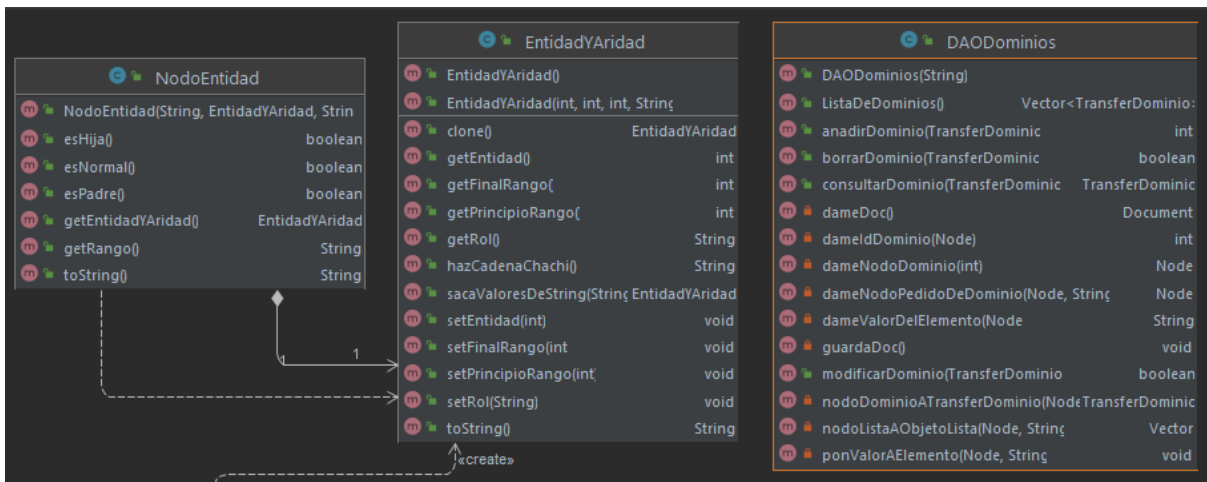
NodoEntidad

| | |
|---|---|
| NodoEntidad(String, EntidadYAridad, Strin | |
| esHija() | boolean |
| esNormal() | boolean |
| esPadre() | boolean |
| getEntidadYAridad() | EntidadYAridad |
| getRango() | String |
| toString() | String |

EntidadYAridad

| | |
|---|---|
| EntidadYAridad() | |
| EntidadYAridad(int, int, int, String | |
| clone() | EntidadYAridad |
| getEntidad() | int |
| getFinalRango( | int |
| getPrincipioRango( | int |
| getRol() | String |
| hazCadenaChachi() | String |
| sacaValoresDeString(String | EntidadYAridad |
| setEntidad(int) | void |
| setFinalRango(int | void |
| setPrincipioRango(int | void |
| setRol(String) | void |
| toString() | String |

DAODominios

| | |
|---|---|
| DAODominios(String) | |
| ListaDeDominios() | Vector<TransferDominio: |
| anadirDominio(TransferDominic | int |
| borrarDominio(TransferDominic | boolean |
| consultarDominio(TransferDominic | TransferDominic |
| dameDoc() | Document |
| dameIdDominio(Node) | int |
| dameNodoDominio(int) | Node |
| dameNodoPedidoDeDominio(Node, String | Node |
| dameValorDelElemento(Node | String |
| guardaDoc() | void |
| modificarDominio(TransferDominio | boolean |
| nodoDominioATransferDominio(Node | TransferDominic |
| nodoListaAObjetoLista(Node, String | Vector |
| ponValorAElemento(Node, String | void |

1

1

«create»